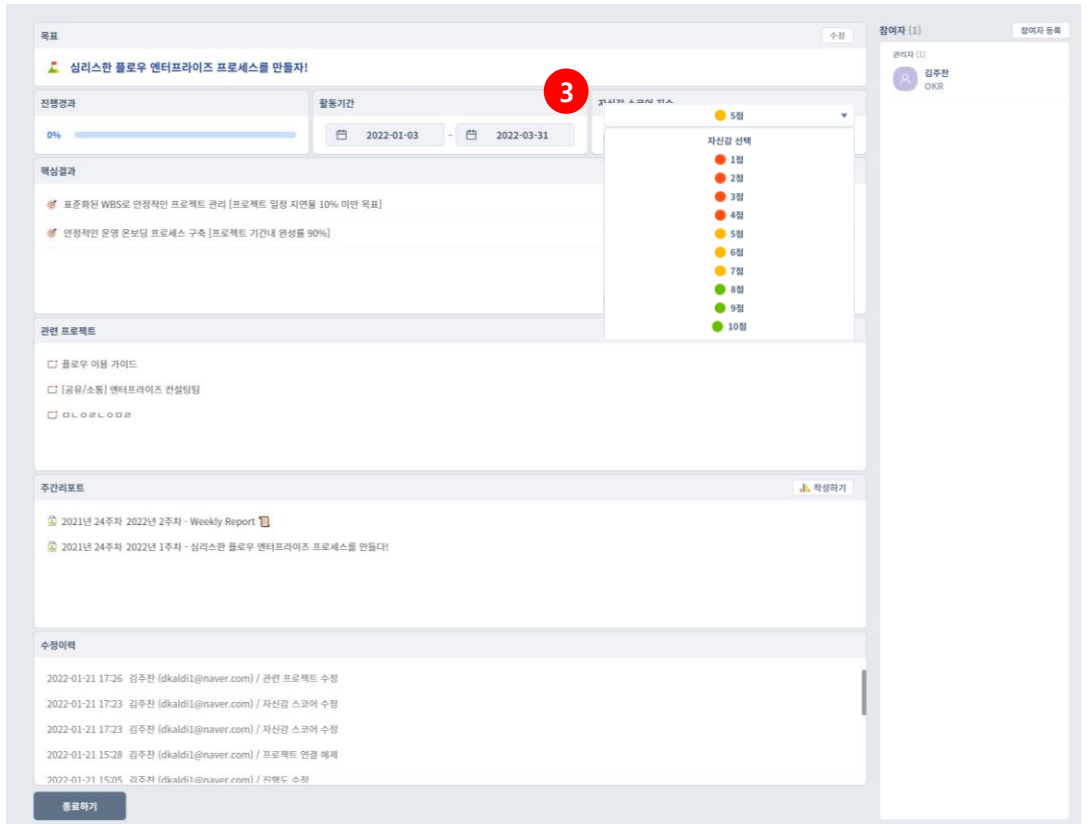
목표

수정

심리스한 플로우 엔터프라이즈 프로세스를 만들자!

진행경과

0%

활동기간

2022-01-03 ~ 2022-03-31

3

자신감 스코어 점수

5점

자신감 선택

1점
2점
3점
4점
5점
6점
7점
8점
9점
10점

핵심결과

표준화된 WBS로 안정적인 프로젝트 관리 [프로젝트 일정 지연율 10% 미만 목표]

안정적인 운영 온보딩 프로세스 구축 [프로젝트 기간내 완성률 90%]

관련 프로젝트

플로우 이용 가이드

[공유/소통] 엔터프라이즈 컨설팅팀

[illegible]

주간리포트

작성하기

2021년 24주차 2022년 2주차 - Weekly Report

2021년 24주차 2022년 1주차 - 심리스한 플로우 엔터프라이즈 프로세스를 만들다!

수정이력

2022-01-21 17:26 김주찬 (dkaldi1@naver.com) / 관련 프로젝트 수정

2022-01-21 17:23 김주찬 (dkaldi1@naver.com) / 자신감 스코어 수정

2022-01-21 17:23 김주찬 (dkaldi1@naver.com) / 자신감 스코어 수정

2022-01-21 15:28 김주찬 (dkaldi1@naver.com) / 프로젝트 연결 해제

2022-01-21 15:05 김주찬 (dkaldi1@naver.com) / 진행도 수정

종료하기

참여자 (1)

참여자 등록

관리자 (1)

김주찬
OKR